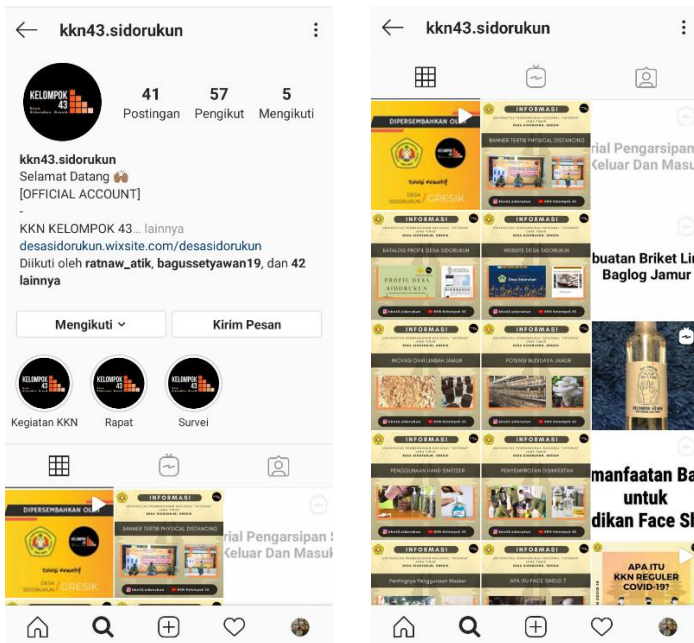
kkn43.sidorukun

KELOMPOK 43

41 Postingan
57 Pengikut
5 Mengikuti

kkn43.sidorukun
Selamat Datang 🙏🏽
[OFFICIAL ACCOUNT]
-
KKN KELOMPOK 43 ... lainnya
desasidorukun.wixsite.com/desasidorukun
Diikuti oleh ratnaw_atik, bagussetyawan19, dan 42 lainnya

Mengikuti
Kirim Pesan

Kegiatan KKN
Rapat
Survei

DIPERSEMBAHKAN OLEH
GRESIK
INFORMASI
BANNER TERTIB PHYSICAL DISTANCING
rial Pengarsipan S
Keluar Dan Masuk

kkn43.sidorukun

DIPERSEMBAHKAN OLEH
GRESIK
INFORMASI
BANNER TERTIB PHYSICAL DISTANCING
rial Pengarsipan
Keluar Dan Masu
INFORMASI
KATALOG PROFIL DESA SIDORUKUN
PROFIL DESA SIDORUKUN
INFORMASI
WEBSITE DESA SIDORUKUN
buatan Briket Li
Baglog Jamur
INFORMASI
INOVASI DARI LIMBAH JAMUR
INFORMASI
POTENSI BUDIDAYA JAMUR
INFORMASI
PENGGUNAAN HAND SINITIZER
INFORMASI
PENYEMPROTAN DISINFEKTAN
manfaatan Ba
untuk
dikan Face Sh
INFORMASI
Pentingnya Penggunaan Masker
INFORMASI
APA ITU FACE SHIELD ?
APA ITU
KKN REGULER
COVID-19?